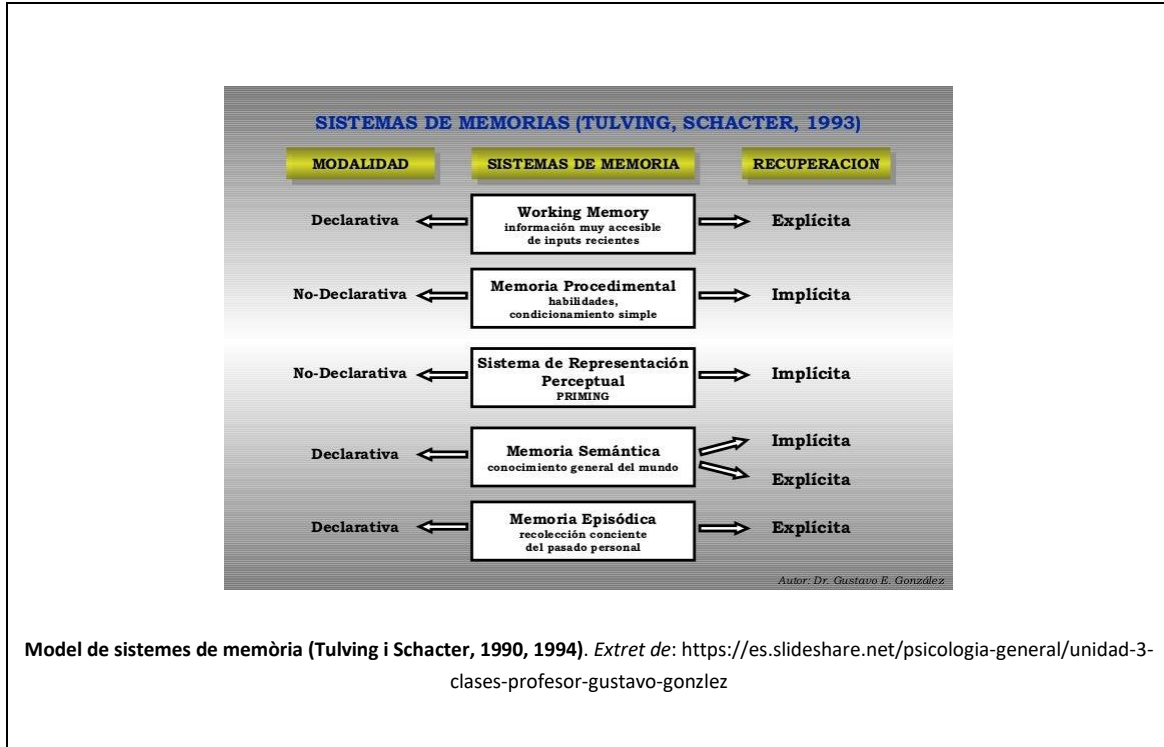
SISTEMAS DE MEMORIAS (TULVING, SCHACTER, 1993)

| MODALIDAD | SISTEMAS DE MEMORIA | RECUPERACION |
|---|---|---|
| Declarativa | Working Memory información muy accesible de inputs recientes | Explícita |
| No-Declarativa | Memoria Procedimental habilidades, condicionamiento simple | Implícita |
| No-Declarativa | Sistema de Representación Perceptual PRIMING | Implícita |
| Declarativa | Memoria Semântica conocimiento general del mundo | Implícita / Explícita |
| Declarativa | Memoria Episódica recolección conciente del pasado personal | Explícita |

Autor: Dr. Gustavo E. González

**Model de sistemes de memòria (Tulving i Schacter, 1990, 1994)**. *Extret de*: https://es.slideshare.net/psicologia-general/unidad-3-clases-profesor-gustavo-gonzlez